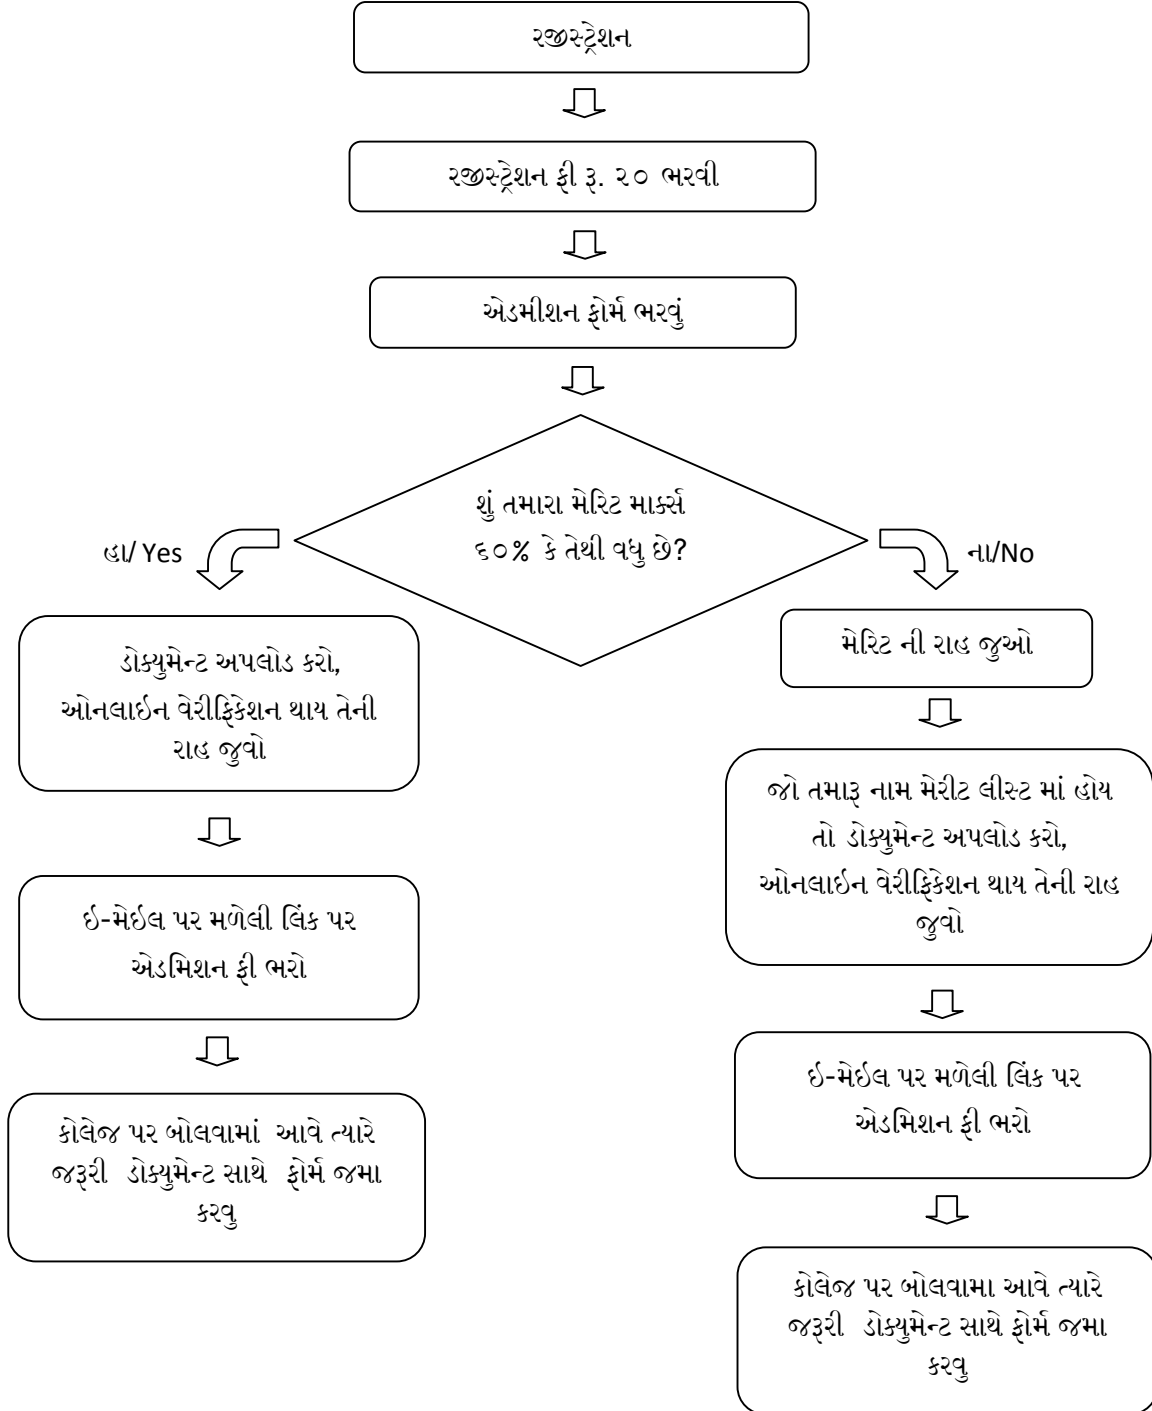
રજીસ્ટ્રેશન

રજીસ્ટ્રેશન ફી રૂ. ૨૦ ભરવી

એડમીશન ફોર્મ ભરવું

શું તમારા મેરિટ માર્ક્સ ૬૦% કે તેથી વધુ છે?

હા/ Yes

ના/No

ડોક્યુમેન્ટ અપલોડ કરો, ઓનલાઇન વેરીફિકેશન થાય તેની રાહ જુવો

ઈ-મેઈલ પર મળેલી લિંક પર એડમિશન ફી ભરો

કોલેજ પર બોલવામાં આવે ત્યારે જરૂરી ડોક્યુમેન્ટ સાથે ફોર્મ જમા કરવુ

મેરિટ ની રાહ જુઓ

જો તમારૂ નામ મેરીટ લીસ્ટ માં હોય તો ડોક્યુમેન્ટ અપલોડ કરો, ઓનલાઇન વેરીફિકેશન થાય તેની રાહ જુવો

ઈ-મેઈલ પર મળેલી લિંક પર એડમિશન ફી ભરો

કોલેજ પર બોલવામા આવે ત્યારે જરૂરી ડોક્યુમેન્ટ સાથે ફોર્મ જમા કરવુ